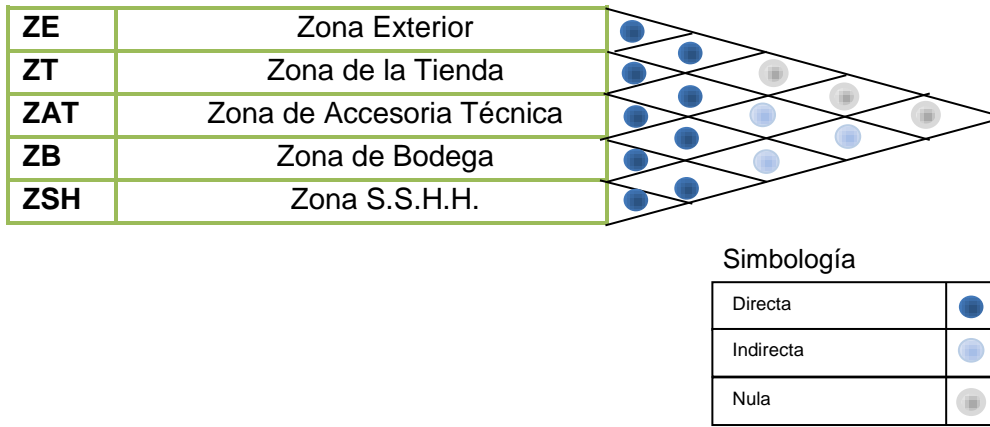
| ZE | Zona Exterior |
|---|---|
| ZT | Zona de la Tienda |
| ZAT | Zona de Accesoria Técnica |
| ZB | Zona de Bodega |
| ZSH | Zona S.S.H.H. |

Simbología

| Directa | |
|---|---|
| Indirecta | |
| Nula | |